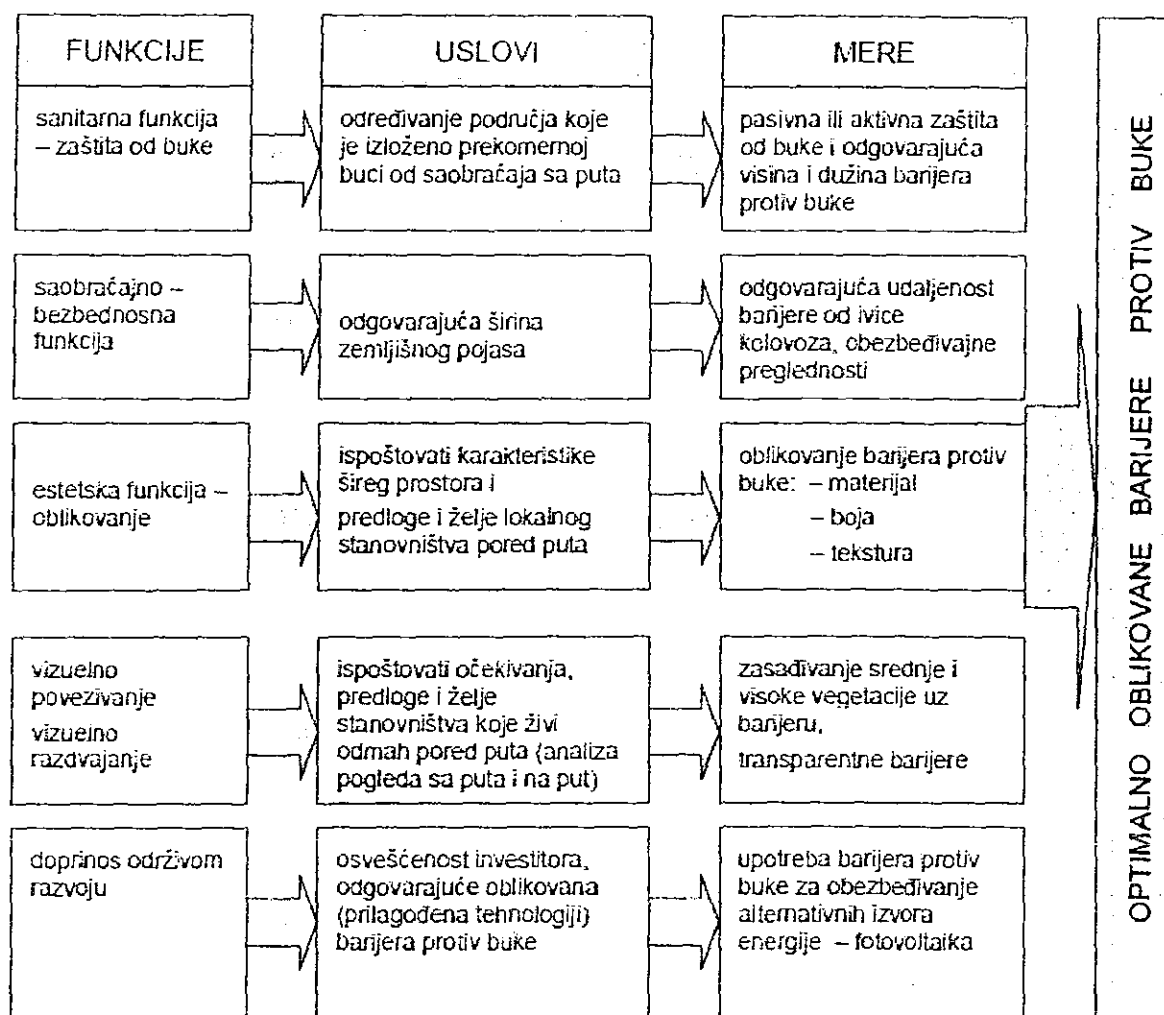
| FUNKCIJE | USLOVI | MERE |
|---|---|---|
| sanitarna funkcija – zaštita od buke | određivanje područja koje je izloženo prekomernoj buci od saobraćaja sa puta | pasivna ili aktivna zaštita od buke i odgovarajuća visina i dužina barijera protiv buke |
| saobraćajno – bezbednosna funkcija | odgovarajuća širina zemljišnog pojasa | odgovarajuća udaljenost barijere od ivice kolovoza, obezbeđivajne preglednosti |
| estetska funkcija – oblikovanje | ispoštovati karakteristike šireg prostora i predloge i želje lokalnog stanovništva pored puta | oblikovanje barijera protiv buke: – materijal – boja – tekstura |
| vizuelno povezivanje vizuelno razdvajanje | ispoštovati očekivanja, predloge i želje stanovništva koje živi odmah pored puta (analiza pogleda sa puta i na put) | zasađivanje srednje i visoke vegetacije uz barijeru, transparentne barijere |
| doprinos održivom razvoju | osvešćenost investitora, odgovarajuće oblikovana (prilagođena tehnologiji) barijera protiv buke | upotreba barijera protiv buke za obezbeđivanje alternativnih izvora energije – fotovoltaika |

OPTIMALNO OBLIKOVANE BARIJERE PROTIV BUKE